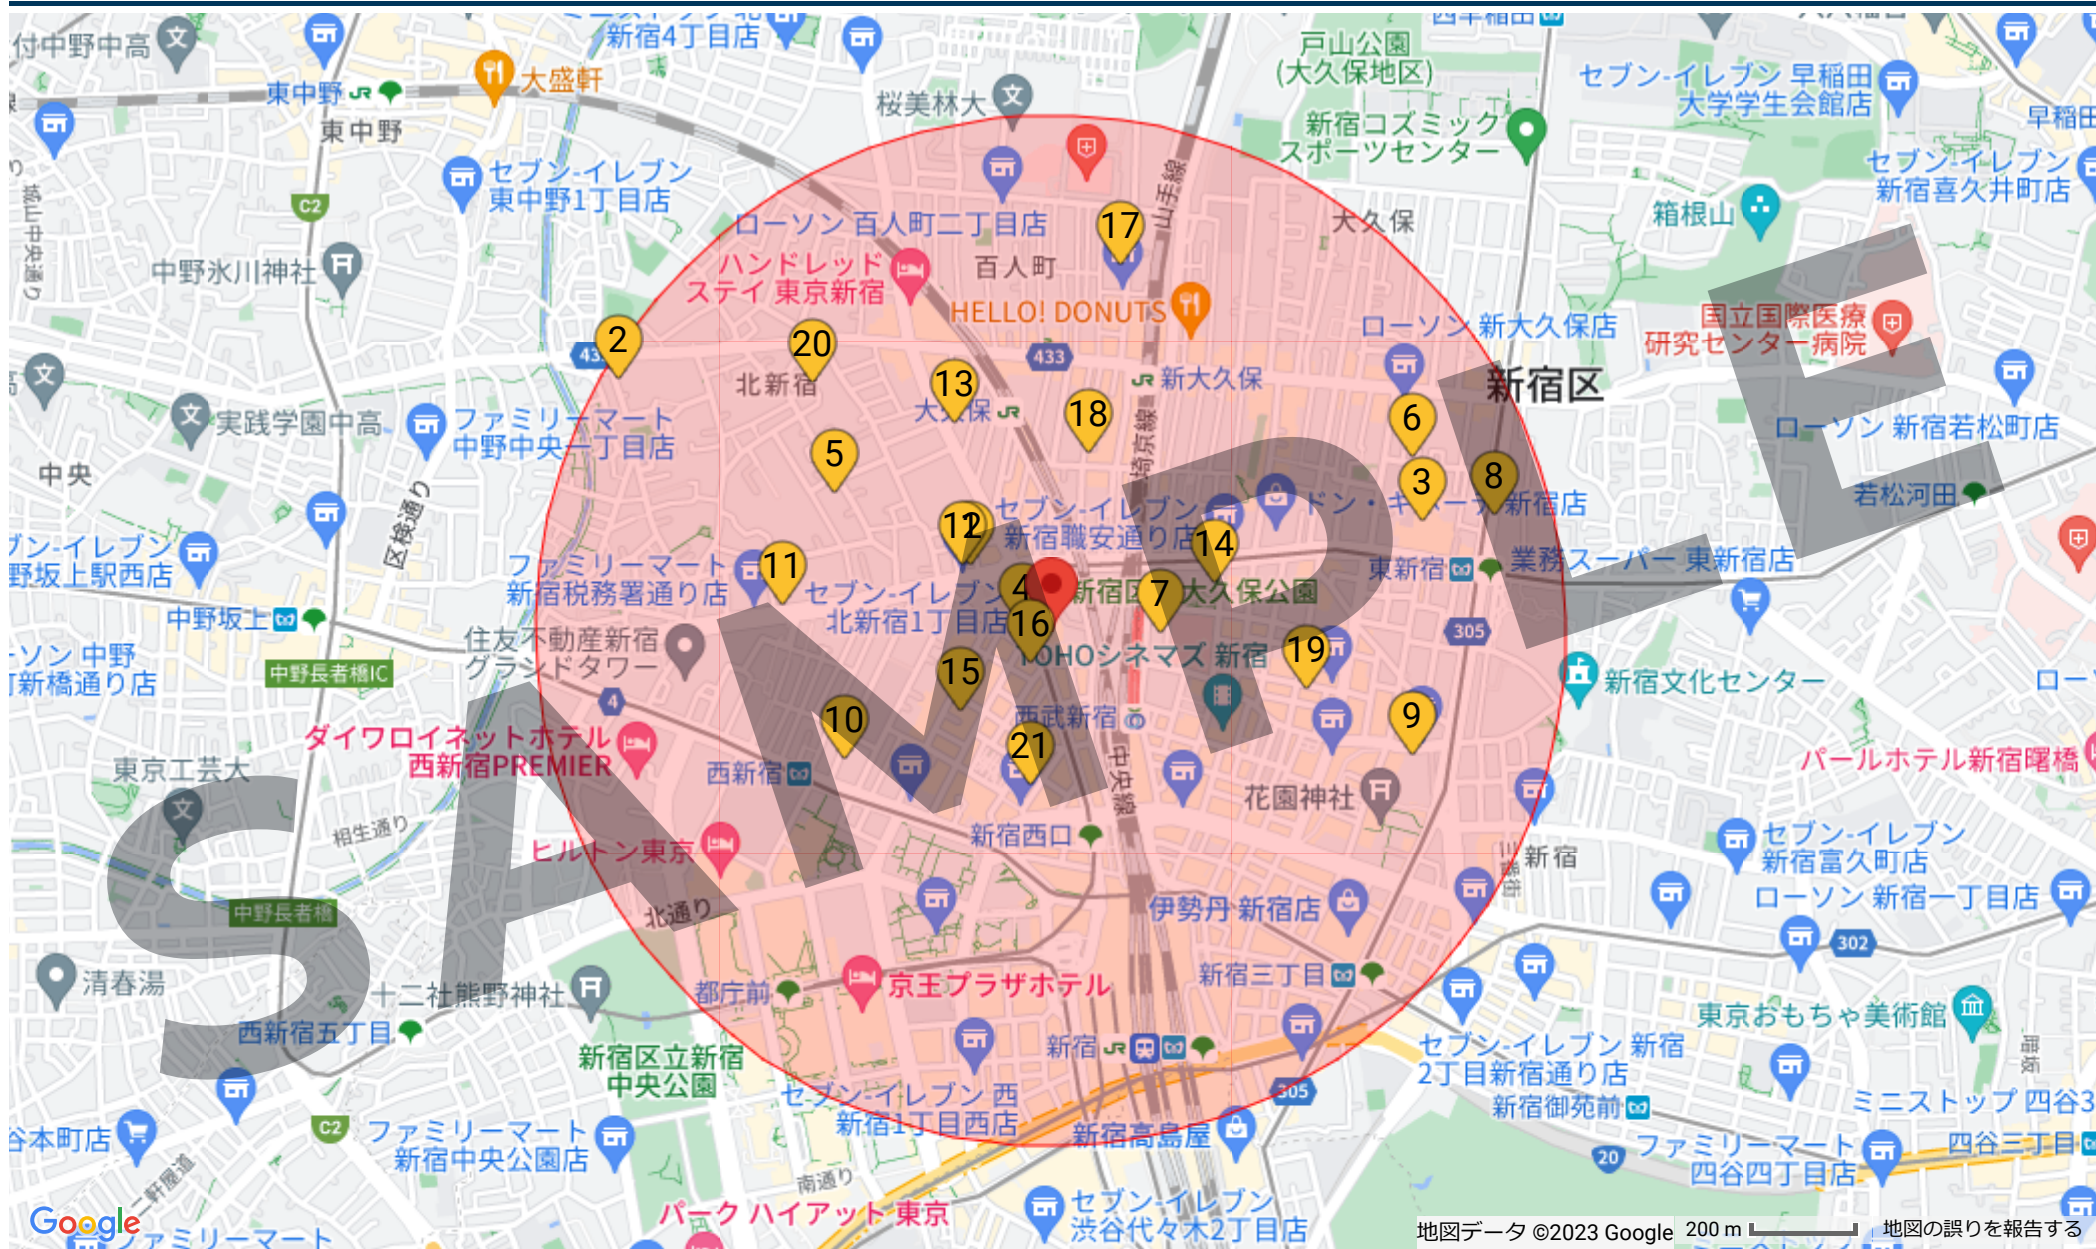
SAMPLE

付中野中高
東中野
東中野
大盛軒
新宿4丁目店
戸山公園
(大久保地区)
セブン-イレブン 早稲田大学学生会館店
早稲田
桜美林大
新宿コズミックスポーツセンター
セブン-イレブン 東中野1丁目店
セブン-イレブン 新宿喜久井町店
C2
ローソン 百人町二丁目店
箱根山
大久保
中野氷川神社
ハンドレッド ステイ 東京新宿
百人町
HELLO! DONUTS
国立国際医療研究センター病院
ローソン 新大久保店
433
新大久保
新宿区
北新宿
大久保
実践学園中高
ファミリーマート 中野中央一丁目店
ローソン 新宿若松町店
中央
若松河田
セブン-イレブン 新宿職安通り店
ドン・キホーテ新宿店
ブン-イレブン 野坂上駅西店
ファミリーマート 新宿税務署通り店
東新宿
業務スーパー 東新宿店
セブン-イレブン 北新宿1丁目店
新宿区立大久保公園
中野坂上
住友不動産新宿グランドタワー
ソン 中野 新橋通り店
中野長者橋IC
TOHOシネマズ 新宿
305
新宿文化センター
ダイワロイネットホテル 西新宿PREMIER
西武新宿
西新宿
パールホテル新宿曙橋
東京工芸大
花園神社
相生通り
ヒルトン東京
セブン-イレブン 新宿富久町店
新宿西口
新宿
中野長者橋
北通り
伊勢丹 新宿店
ローソン 新宿一丁目店
302
清春湯
十二社熊野神社
都庁前
京王プラザホテル
新宿三丁目
東京おもちゃ美術館
西新宿五丁目
新宿
新宿区立新宿中央公園
セブン-イレブン 新宿2丁目新宿通り店
セブン-イレブン 西新宿1丁目西店
305
ミニストップ 四谷3
新宿御苑前
谷本町店
ファミリーマート 新宿中央公園店
新宿高島屋
ファミリーマート 四谷四丁目店
四谷三丁目
20
C2
南通り
セブン-イレブン 渋谷代々木2丁目店
パーク ハイアット 東京
ファミリーマート
山手線
中央線
1 2 3 4 5 6 7 8 9 10 11 12 13 14 15 16 17 18 19 20 21
Google
地図データ ©2023 Google
200 m
地図の誤りを報告する